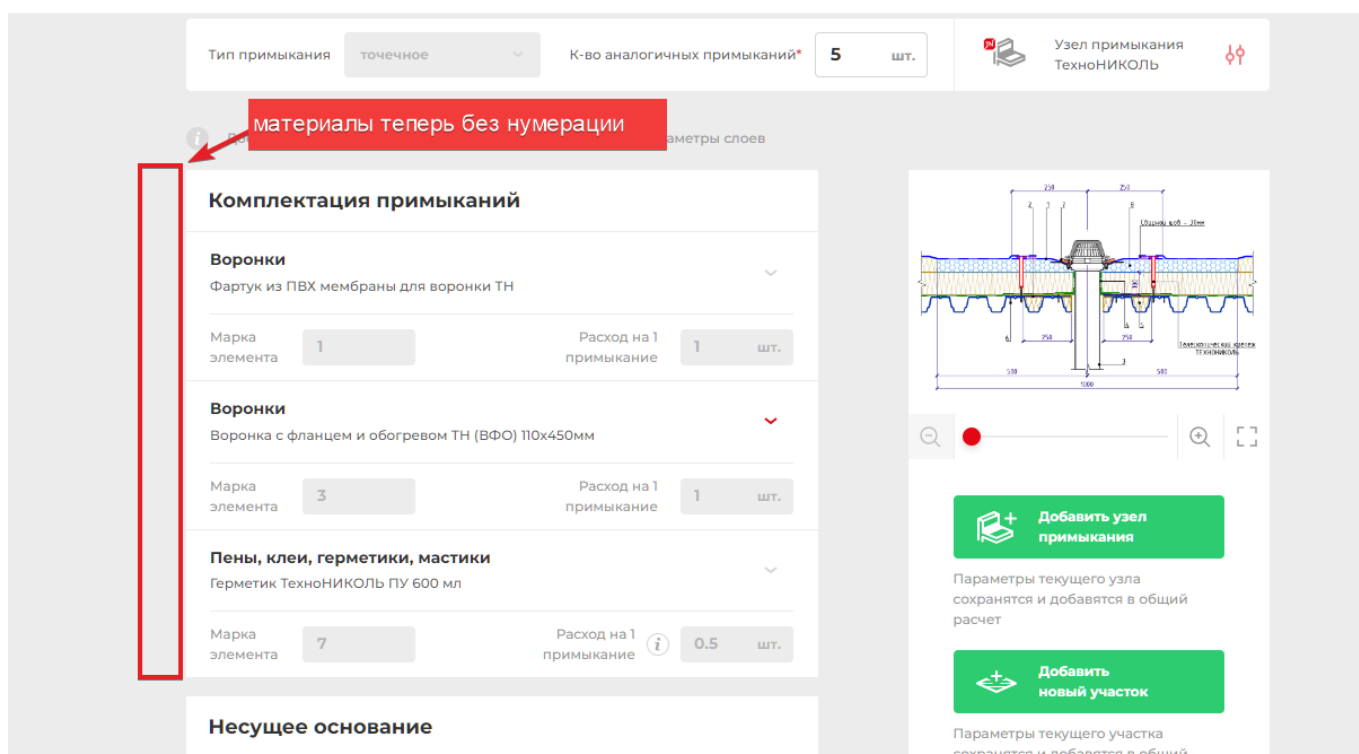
Тип примыкания точечное

К-во аналогичных примыканий* 5 шт.

Узел примыкания ТехноНИКОЛЬ

материалы теперь без нумерации

Д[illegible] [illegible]аметры слоев

Комплектация примыканий

Воронки
Фартук из ПВХ мембраны для воронки ТН

Марка элемента 1 Расход на 1 примыкание 1 шт.

Воронки
Воронка с фланцем и обогревом ТН (ВФО) 110х450мм

Марка элемента 3 Расход на 1 примыкание 1 шт.

Пены, клеи, герметики, мастики
Герметик ТехноНИКОЛЬ ПУ 600 мл

Марка элемента 7 Расход на 1 примыкание 0.5 шт.

Несущее основание

250 250 2 3 1 8 Сварной шов - 30мм 6 250 250 500 500 1000 Телескопический крепеж ТЕХНОНИКОЛЬ

Добавить узел примыкания

Параметры текущего узла сохранятся и добавятся в общий расчет

Добавить новый участок

Параметры текущего участка сохранятся и добавятся в общий